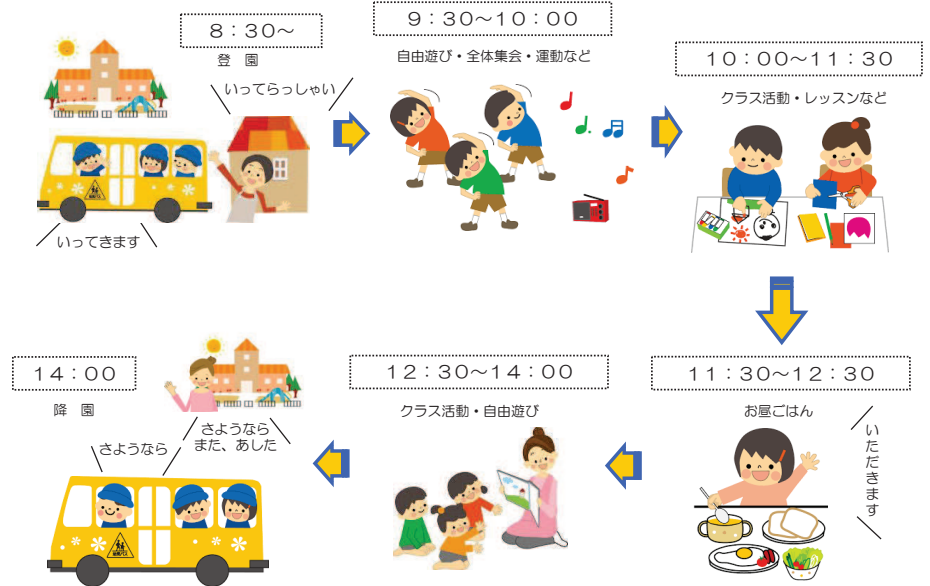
8：30〜
登　園
いってらっしゃい
いってきます

9：30〜10：00
自由遊び・全体集会・運動など

10：00〜11：30
クラス活動・レッスンなど

11：30〜12：30
お昼ごはん
いただきます

12：30〜14：00
クラス活動・自由遊び

14：00
降　園
さようなら
また、あした
さようなら